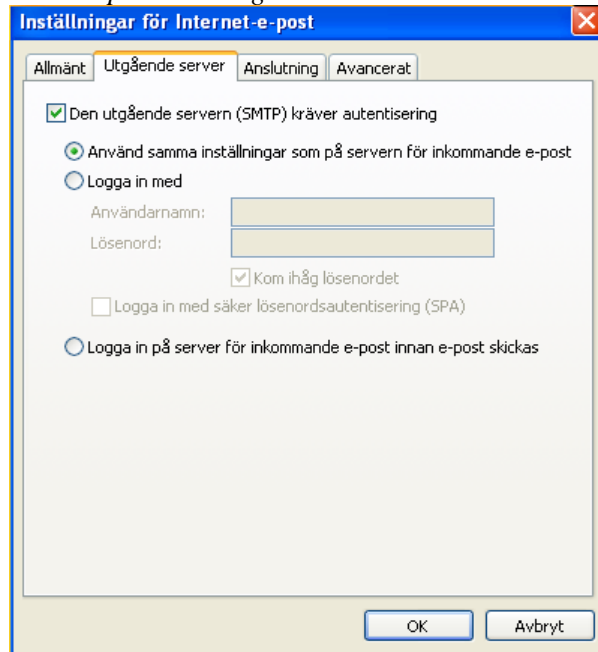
Inställningar för Internet-e-post

Allmänt | Utgående server | Anslutning | Avancerat

Den utgående servern (SMTP) kräver autentisering

Använd samma inställningar som på servern för inkommande e-post

Logga in med

Användarnamn:

Lösenord:

Kom ihåg lösenordet

Logga in med säker lösenordsautentisering (SPA)

Logga in på server för inkommande e-post innan e-post skickas

OK

Avbryt